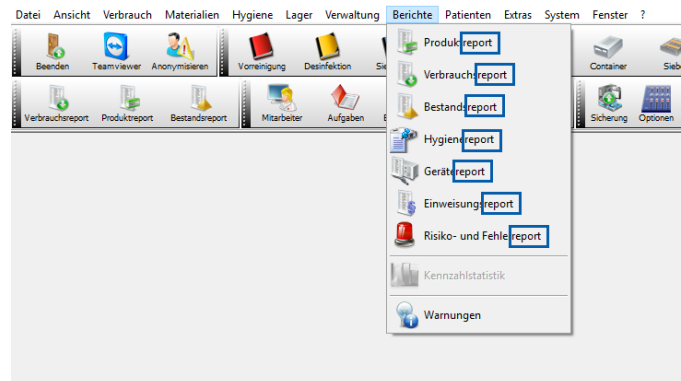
Datei Ansicht Verbrauch Materialien Hygiene Lager Verwaltung Berichte Patienten Extras System Fenster ?

Beenden Teamviewer Anonymisieren Vorreinigung Desinfektion Sie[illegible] Container Sieb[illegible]

Verbrauchsreport Produktreport Bestandsreport Mitarbeiter Aufgaben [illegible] Sicherung Optionen

Produktreport
Verbrauchsreport
Bestandsreport
Hygienereport
Gerätereport
Einweisungsreport
Risiko- und Fehlereport
Kennzahlstatistik
Warnungen